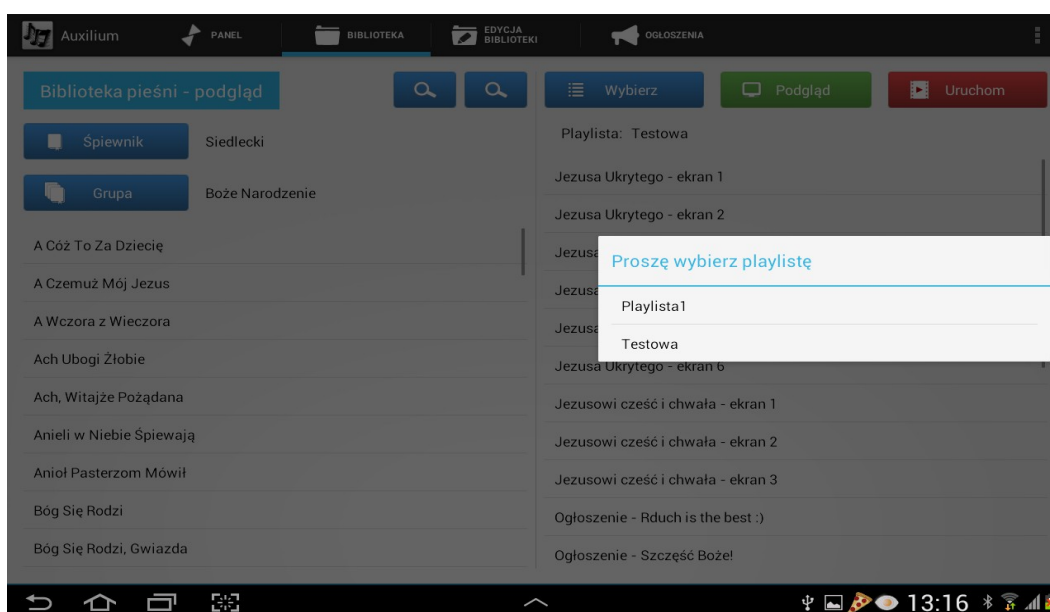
Auxilium PANEL BIBLIOTEKA EDYCJA BIBLIOTEKI OGŁOSZENIA

Biblioteka pieśni - podgląd

Wybierz Podgląd Uruchom

Śpiewnik Siedlecki

Grupa Boże Narodzenie

A Cóż To Za Dziecię
A Czemuż Mój Jezus
A Wczora z Wieczora
Ach Ubogi Żłobie
Ach, Witajże Pożądana
Anieli w Niebie Śpiewają
Anioł Pasterzom Mówił
Bóg Się Rodzi
Bóg Się Rodzi, Gwiazda

Playlista: Testowa

Jezusa Ukrytego - ekran 1
Jezusa Ukrytego - ekran 2
Jezusa
Jezusa
Jezusa
Jezusa Ukrytego - ekran 6
Jezusowi cześć i chwała - ekran 1
Jezusowi cześć i chwała - ekran 2
Jezusowi cześć i chwała - ekran 3
Ogłoszenie - Rduch is the best :)
Ogłoszenie - Szczęść Boże!

Proszę wybierz playlistę
Playlista1
Testowa

13:16